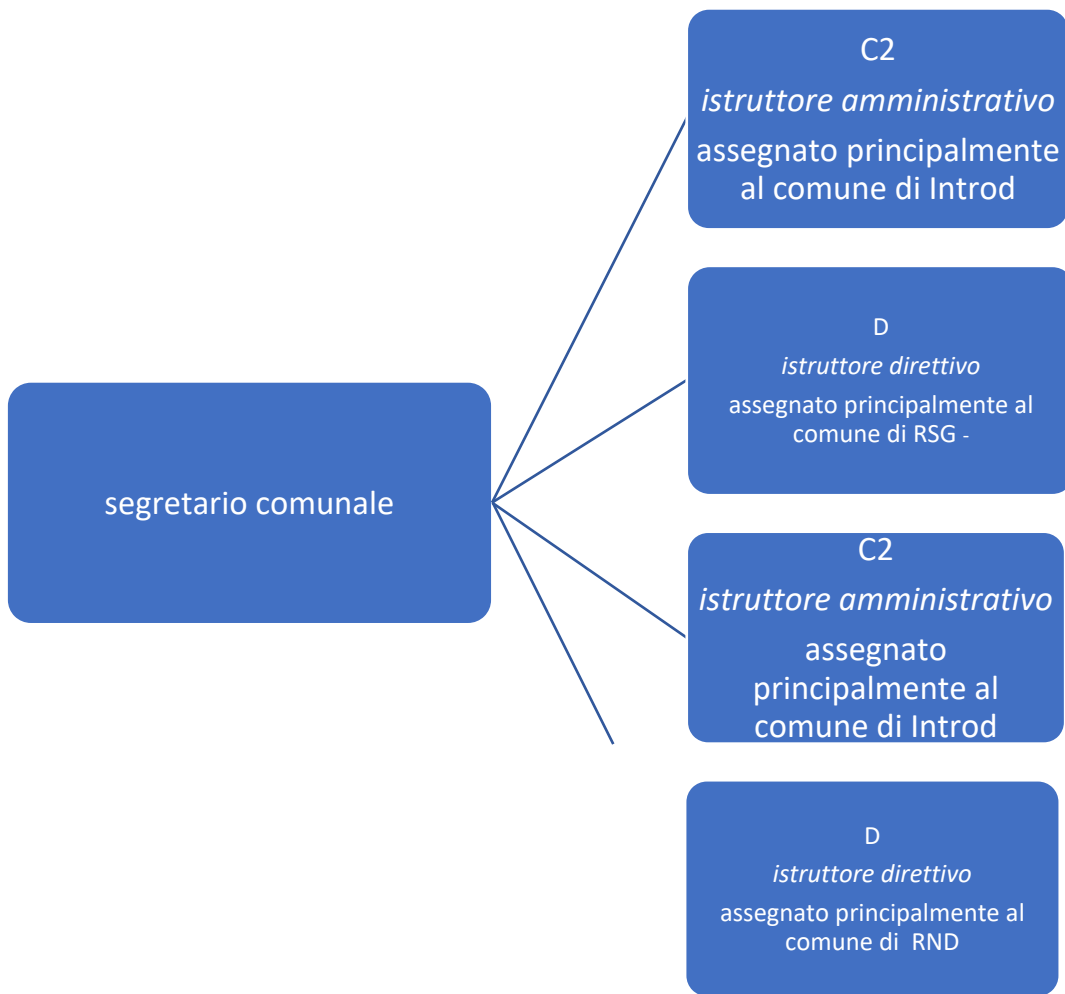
segretario comunale

C2
*istruttore amministrativo*
assegnato principalmente al comune di Introd

D
*istruttore direttivo*
assegnato principalmente al comune di RSG -

C2
*istruttore amministrativo*
assegnato principalmente al comune di Introd

D
*istruttore direttivo*
assegnato principalmente al comune di RND